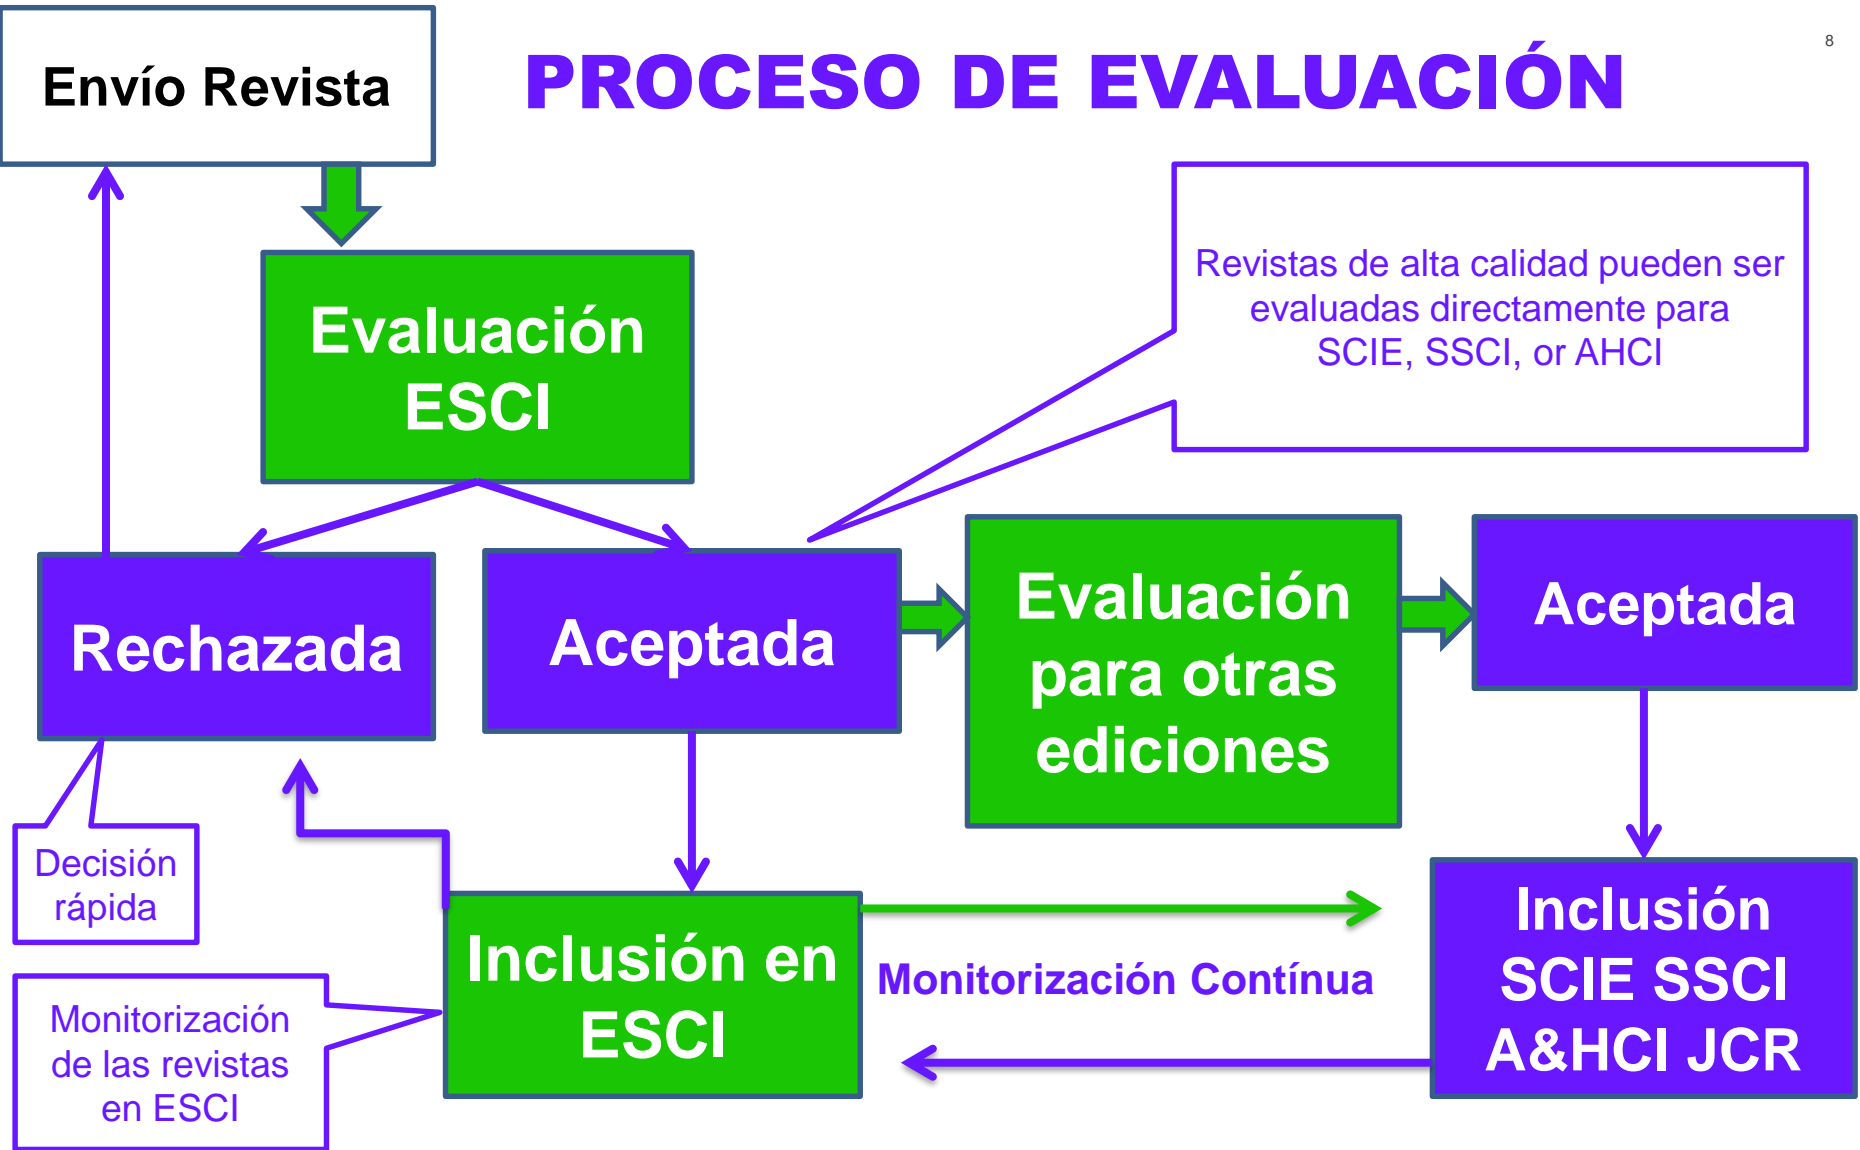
Envío Revista

PROCESO DE EVALUACIÓN

8

Evaluación ESCI

Revistas de alta calidad pueden ser evaluadas directamente para SCIE, SSCI, or AHCI

Rechazada

Aceptada

Evaluación para otras ediciones

Aceptada

Decisión rápida

Inclusión en ESCI

Monitorización Contínua

Inclusión SCIE SSCI A&HCI JCR

Monitorización de las revistas en ESCI